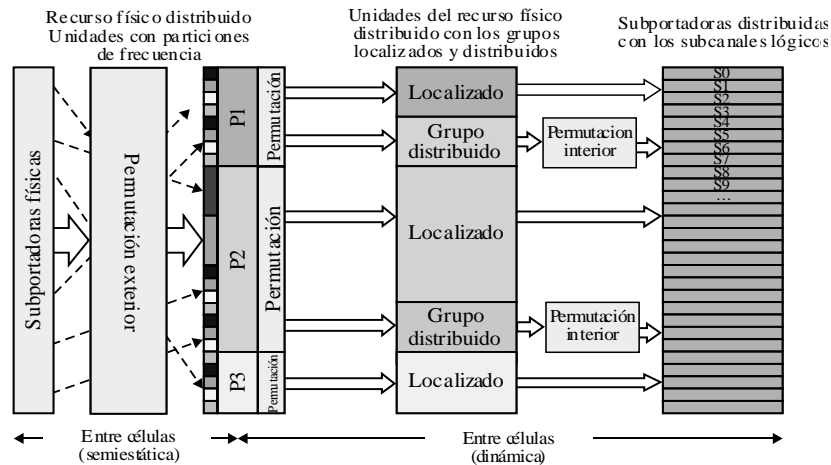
Recurso físico distribuido
Unidades con particiones de frecuencia

Unidades del recurso físico distribuido con los grupos localizados y distribuidos

Subportadoras distribuidas con los subcanales lógicos

Subportadoras físicas

Permutación exterior

P1

Permutación

P2

Permutación

P3

Permutación

Localizado

Grupo distribuido

Permutacion interior

Localizado

Grupo distribuido

Permutación interior

Localizado

S0
S1
S2
S3
S4
S5
S6
S7
S8
S9
...

Entre células (semiestática)

Entre células (dinámica)